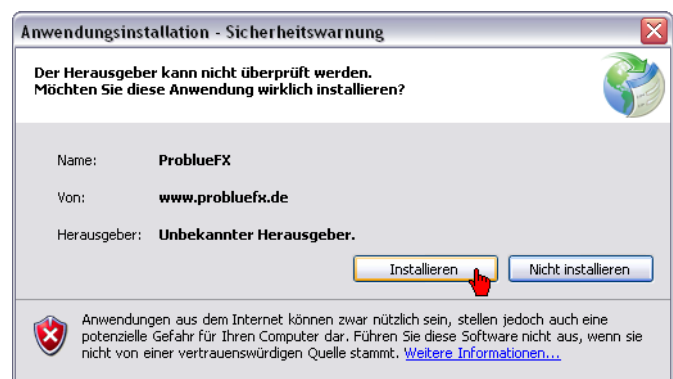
Anwendungsinstallation - Sicherheitswarnung

Der Herausgeber kann nicht überprüft werden.
Möchten Sie diese Anwendung wirklich installieren?

Name: ProblueFX

Von: www.probluefx.de

Herausgeber: Unbekannter Herausgeber.

Installieren

Nicht installieren

Anwendungen aus dem Internet können zwar nützlich sein, stellen jedoch auch eine potenzielle Gefahr für Ihren Computer dar. Führen Sie diese Software nicht aus, wenn sie nicht von einer vertrauenswürdigen Quelle stammt. Weitere Informationen...